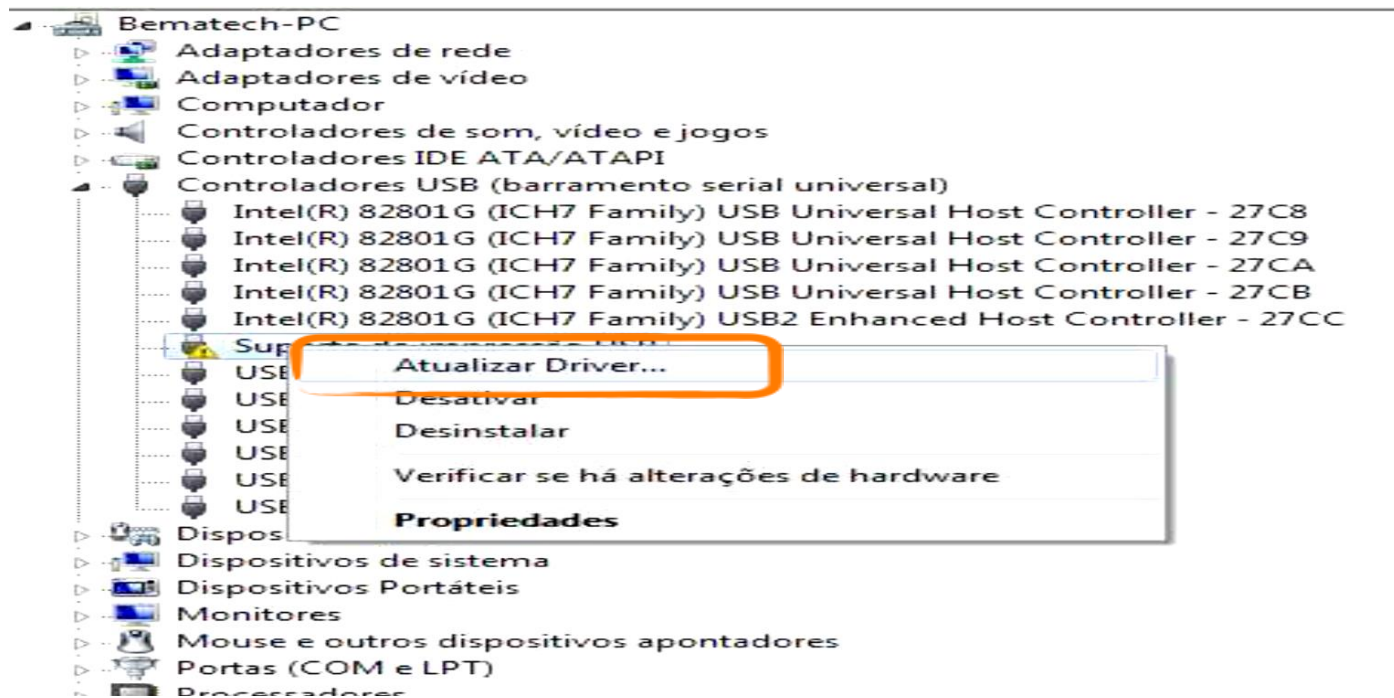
Bematech-PC
Adaptadores de rede
Adaptadores de vídeo
Computador
Controladores de som, vídeo e jogos
Controladores IDE ATA/ATAPI
Controladores USB (barramento serial universal)
Intel(R) 82801G (ICH7 Family) USB Universal Host Controller - 27C8
Intel(R) 82801G (ICH7 Family) USB Universal Host Controller - 27C9
Intel(R) 82801G (ICH7 Family) USB Universal Host Controller - 27CA
Intel(R) 82801G (ICH7 Family) USB Universal Host Controller - 27CB
Intel(R) 82801G (ICH7 Family) USB2 Enhanced Host Controller - 27CC
Sup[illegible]
USB
USB
USB
USB
USB
USB
Dispos
Dispositivos de sistema
Dispositivos Portáteis
Monitores
Mouse e outros dispositivos apontadores
Portas (COM e LPT)
Processadores

Atualizar Driver...
Desativar
Desinstalar
Verificar se há alterações de hardware
Propriedades